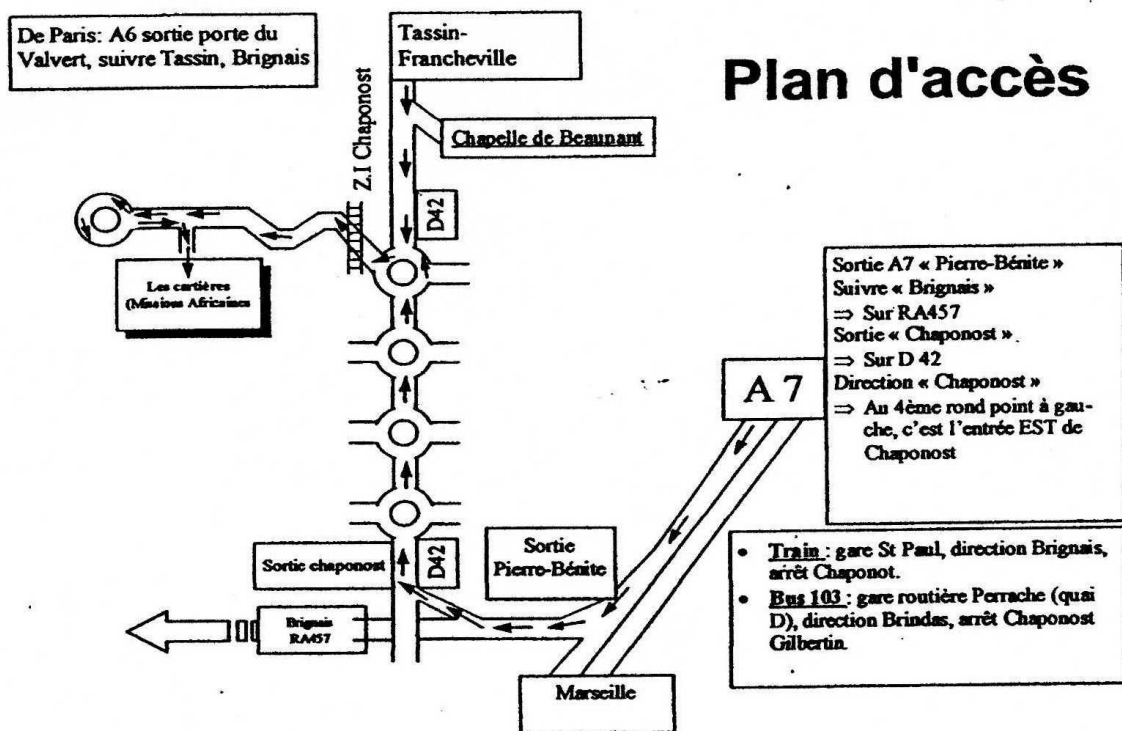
De Paris: A6 sortie porte du Valvert, suivre Tassin, Brignais

Tassin-Francheville

Plan d'accès

Z.I Chaponost

Chapelle de Beaunant

D42

Les carrières (Missions Africaines

Sortie A7 « Pierre-Bénite »
Suivre « Brignais »
⇒ Sur RA457
Sortie « Chaponost ».
⇒ Sur D 42
Direction « Chaponost »
⇒ Au 4ème rond point à gauche, c'est l'entrée EST de Chaponost

A 7

Sortie Pierre-Bénite

Sortie chaponost

D42

Brignais RA457

Marseille

• Train : gare St Paul, direction Brignais, arrêt Chaponot.
• Bus 103 : gare routière Perrache (quai D), direction Brindas, arrêt Chaponost Gilbertin.